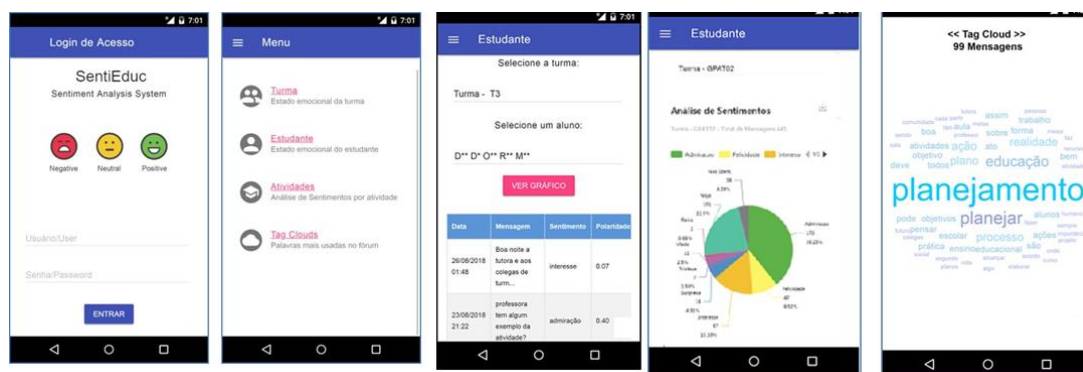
7:01

Login de Acesso

SentiEduc

Sentiment Analysis System

Negative Neutral Positive

Usuário/User

Senha/Password

ENTRAR

7:01

Menu

Turma
Estado emocional da turma

Estudante
Estado emocional do estudante

Atividades
Análise de Sentimentos por atividade

Tag Clouds
Palavras mais usadas no fórum

7:01

Estudante

Selecione a turma:

Turma - T3

Selecione um aluno:

D** D* O** R** M**

VER GRÁFICO

| Data | Mensagem | Sentimento | Polaridade |
|---|---|---|---|
| 26/08/2018 01:48 | Boa noite a tutora e aos colegas de turm... | interesse | 0.07 |
| 23/08/2018 21:22 | professora tem algum exemplo da atividade? | admiração | 0.40 |

Estudante

Turma - GPAT02

Análise de Sentimentos

Admiracao Felicidade Interesse 1/3

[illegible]

<< Tag Cloud >>
99 Mensagens

planejamento
planejar
educação
plano
ação
realidade
processo
assim
trabalho
sobre
forma
atividades
boa
aula
objetivo
todos
pode
objetivos
alunos
pensar
escolar
ações
prática
ensino
educacional
são
bem
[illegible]